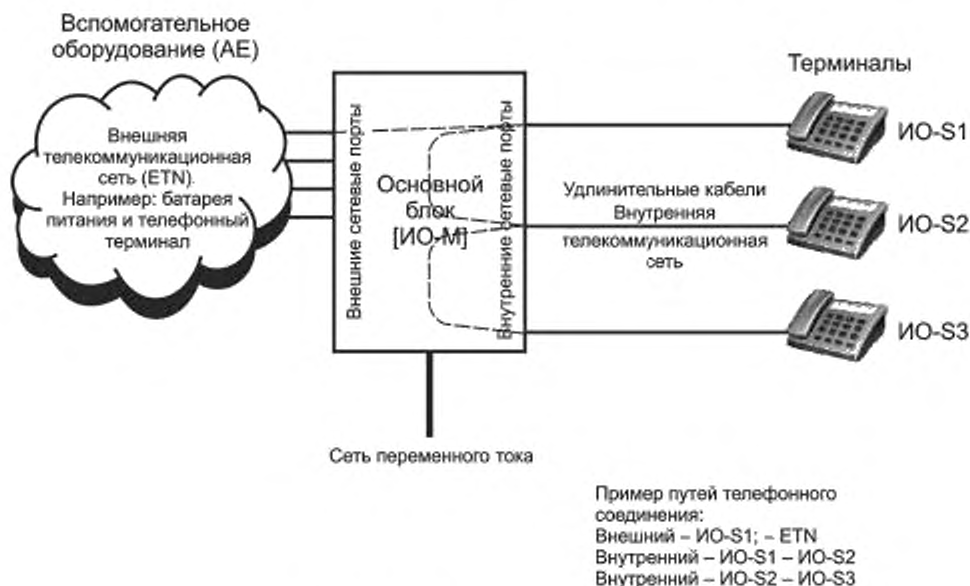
Вспомогательное оборудование (AE)

Внешняя телекоммуникационная сеть (ETN). Например: батарея питания и телефонный терминал

Внешние сетевые порты

Основной блок [ИО-М]

Внутренние сетевые порты

Терминалы

ИО-S1

Удлинительные кабели Внутренняя телекоммуникационная сеть

ИО-S2

ИО-S3

Сеть переменного тока

Пример путей телефонного соединения:
Внешний – ИО-S1; – ETN
Внутренний – ИО-S1 – ИО-S2
Внутренний – ИО-S2 – ИО-S3